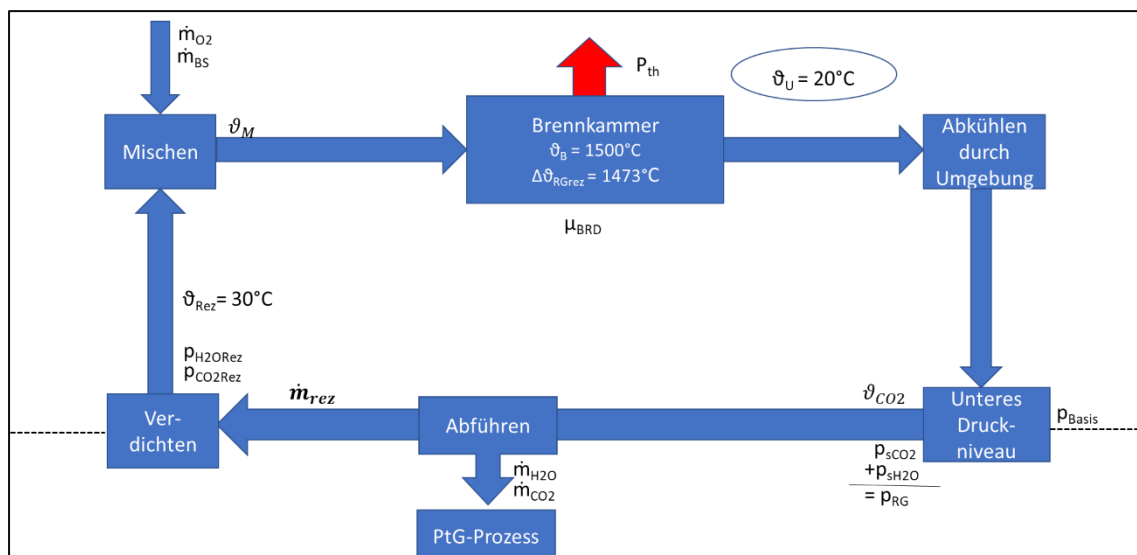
$\dot{m}_{O2}$
$\dot{m}_{BS}$

$P_{th}$

$\vartheta_U = 20°C$

Mischen

$\vartheta_M$

Brennkammer
$\vartheta_B = 1500°C$
$\Delta\vartheta_{RGrez} = 1473°C$

$\mu_{BRD}$

Abkühlen durch Umgebung

$\vartheta_{Rez} = 30°C$

$p_{H2ORez}$
$p_{CO2Rez}$

Verdichten

$\dot{m}_{rez}$

Abführen

$\dot{m}_{H2O}$
$\dot{m}_{CO2}$

PtG-Prozess

$\vartheta_{CO2}$

Unteres Druckniveau

$p_{Basis}$

$p_{sCO2}$
$+p_{sH2O}$
$= p_{RG}$